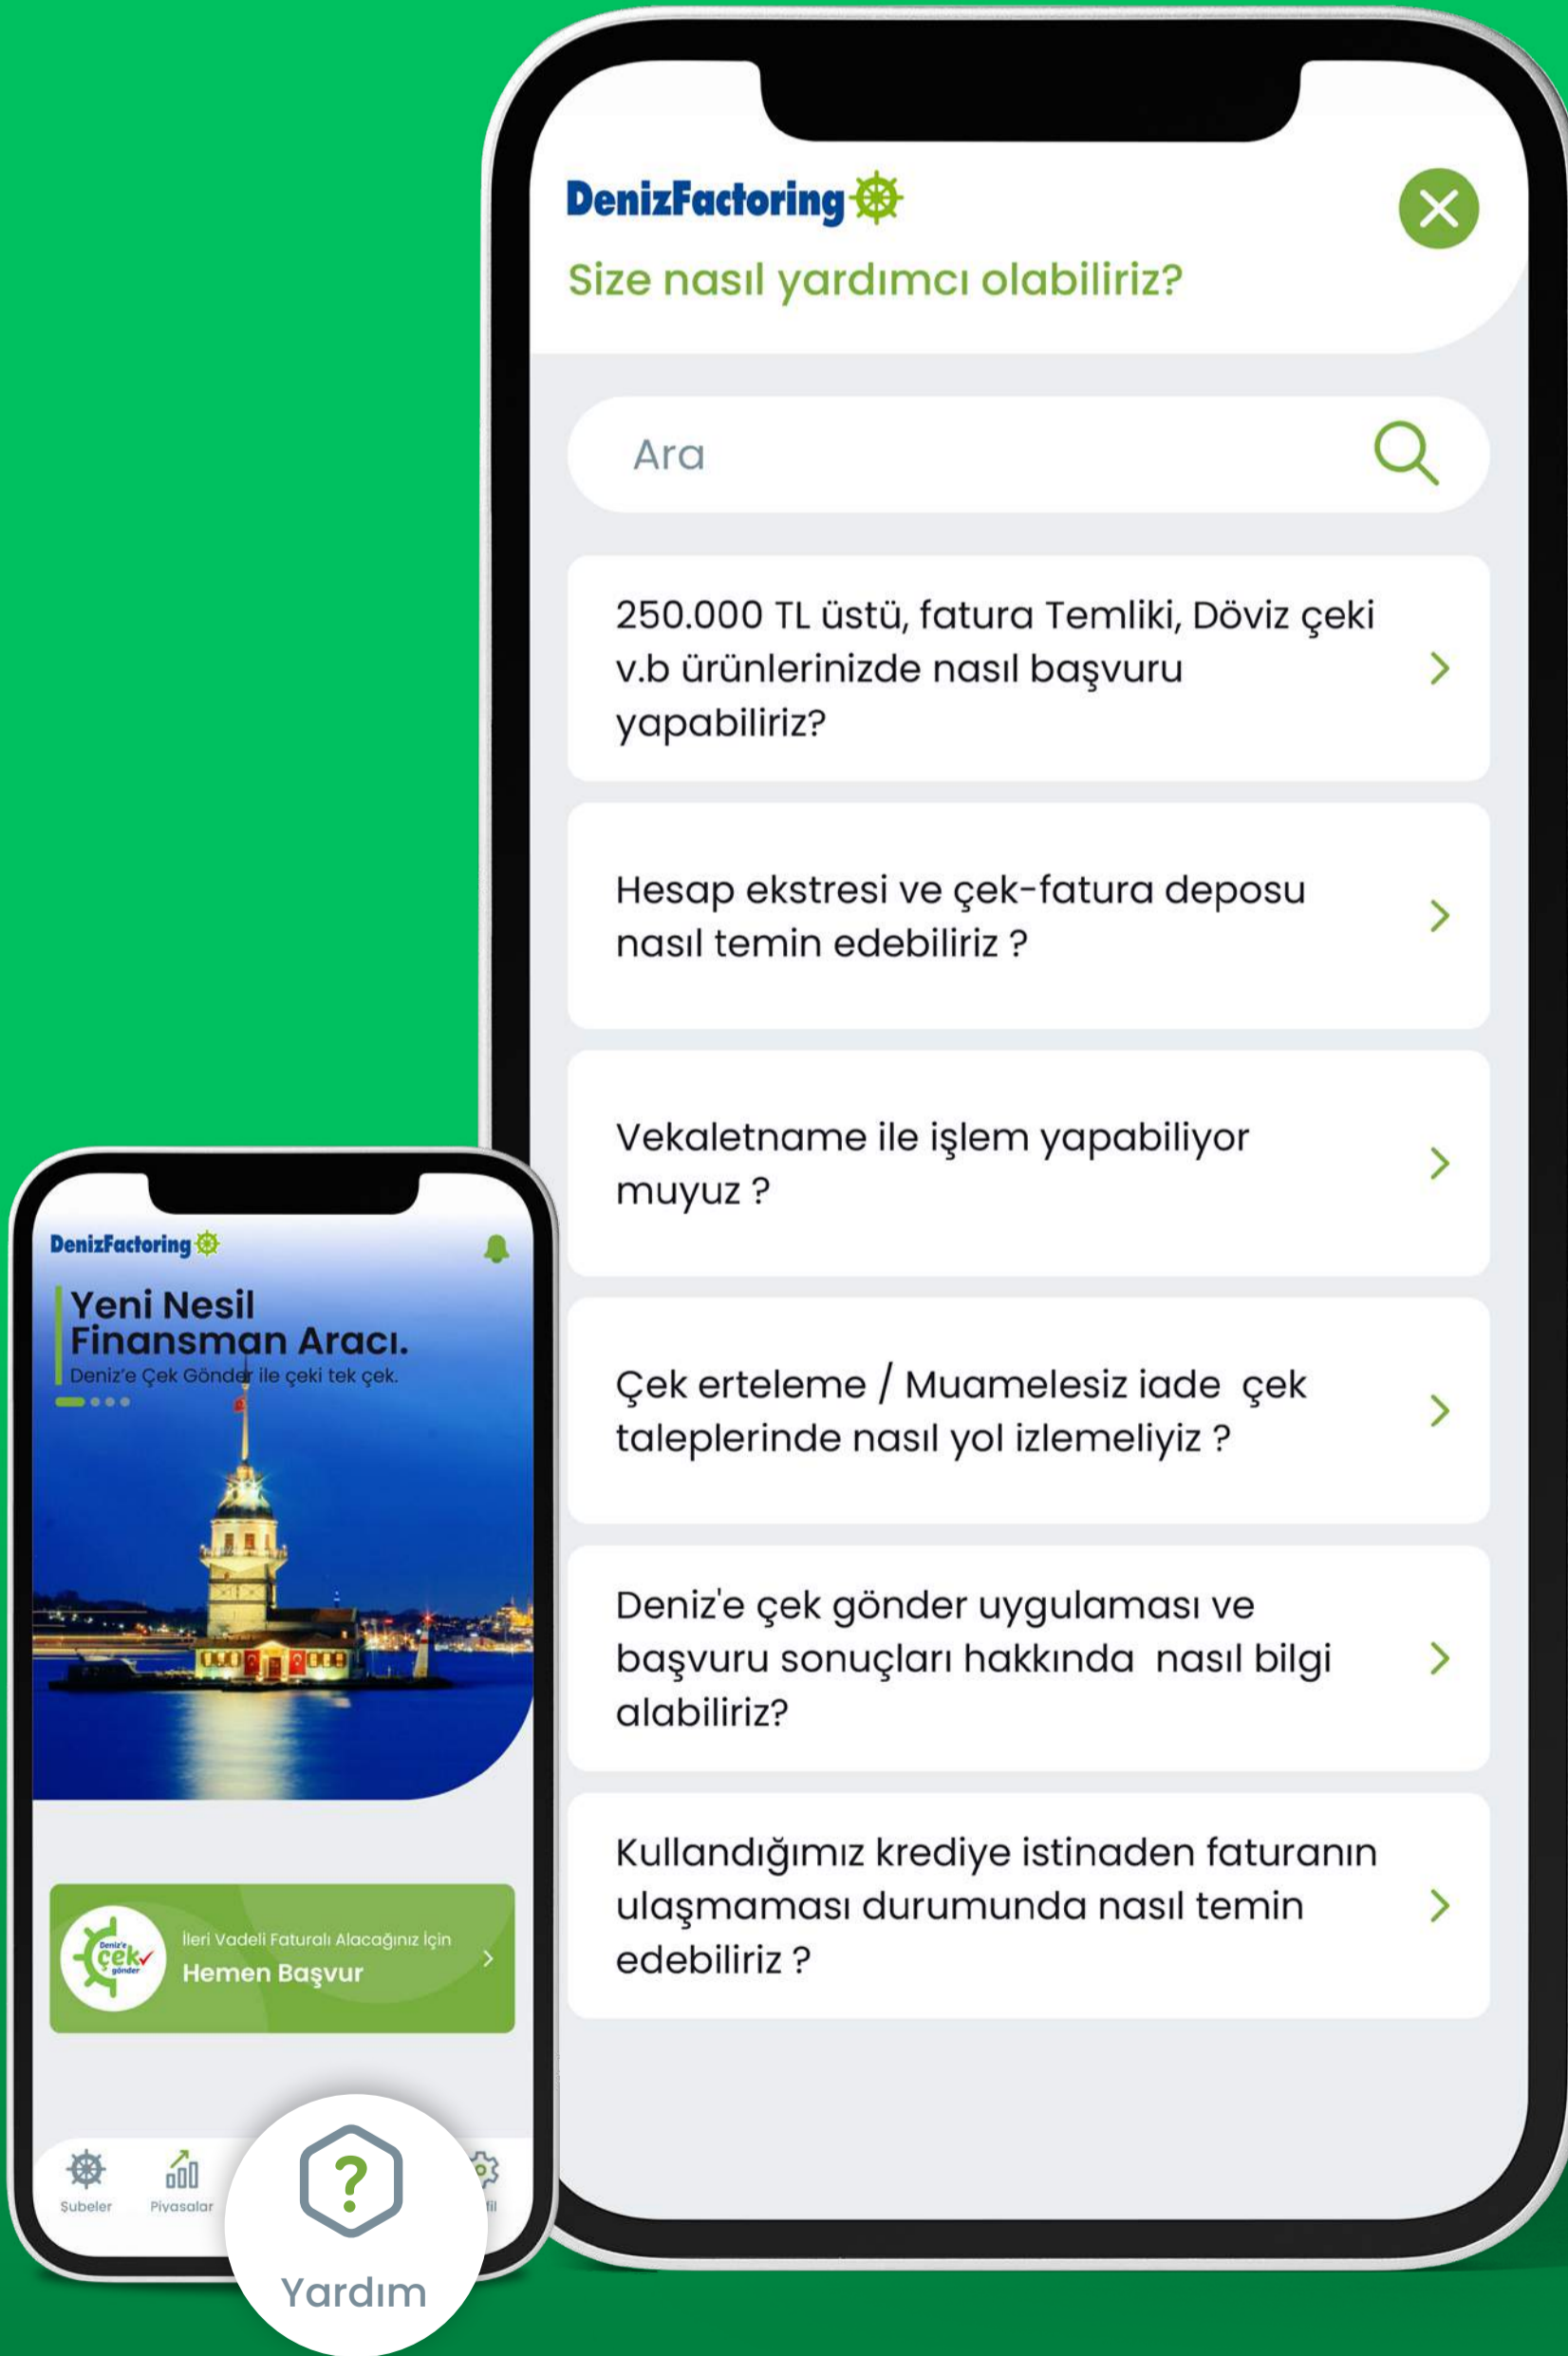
DenizFactoring

Size nasıl yardımcı olabiliriz?

Ara

250.000 TL üstü, fatura Temliki, Döviz çeki v.b ürünlerinizde nasıl başvuru yapabiliriz?

Hesap ekstresi ve çek-fatura deposu nasıl temin edebiliriz ?

Vekaletname ile işlem yapabiliyor muyuz ?

Çek erteleme / Muamelesiz iade çek taleplerinde nasıl yol izlemeliyiz ?

Deniz'e çek gönder uygulaması ve başvuru sonuçları hakkında nasıl bilgi alabiliriz?

Kullandığımız krediye istinaden faturanın ulaşmaması durumunda nasıl temin edebiliriz ?

DenizFactoring

Yeni Nesil Finansman Aracı.
Deniz'e Çek Gönder ile çeki tek çek.

Deniz'e çek gönder

İleri Vadeli Faturalı Alacağınız İçin
Hemen Başvur

Şubeler

Piyasalar

Yardım

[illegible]fil